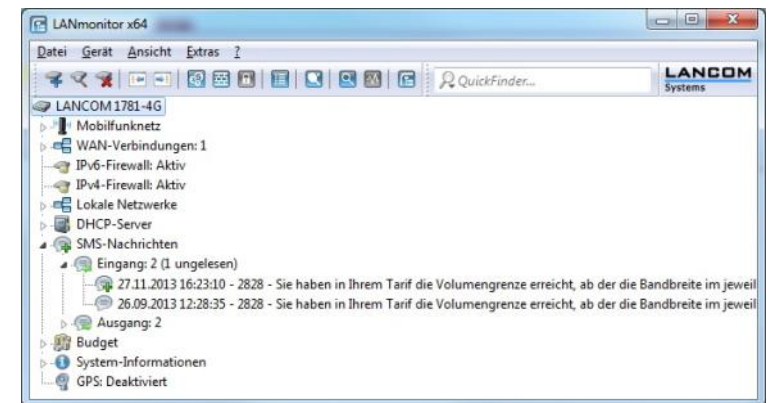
LANmonitor x64

Datei Gerät Ansicht Extras ?

QuickFinder...

LANCOM Systems

LANCOM 1781-4G
Mobilfunknetz
WAN-Verbindungen: 1
IPv6-Firewall: Aktiv
IPv4-Firewall: Aktiv
Lokale Netzwerke
DHCP-Server
SMS-Nachrichten
Eingang: 2 (1 ungelesen)
27.11.2013 16:23:10 - 2828 - Sie haben in Ihrem Tarif die Volumengrenze erreicht, ab der die Bandbreite im jeweil
26.09.2013 12:28:35 - 2828 - Sie haben in Ihrem Tarif die Volumengrenze erreicht, ab der die Bandbreite im jeweil
Ausgang: 2
Budget
System-Informationen
GPS: Deaktiviert